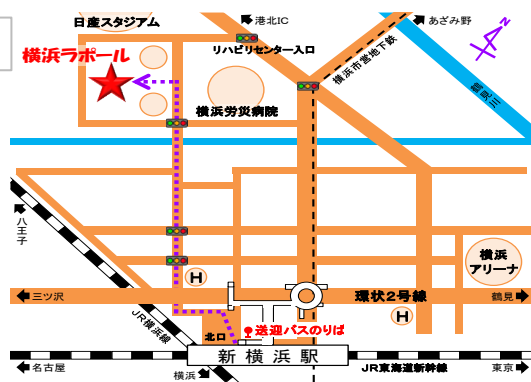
日産スタジアム
港北IC
あざみ野
横浜ラポール
リハビリセンター入口
横浜市営地下鉄
第三京浜
N
横浜労災病院
八王子
横浜アリーナ
H
三ツ沢
環状2号線
鶴見
H
JR横浜線
北口
送迎バスのりば
新横浜駅
名古屋
横浜
JR東海道新幹線
東京